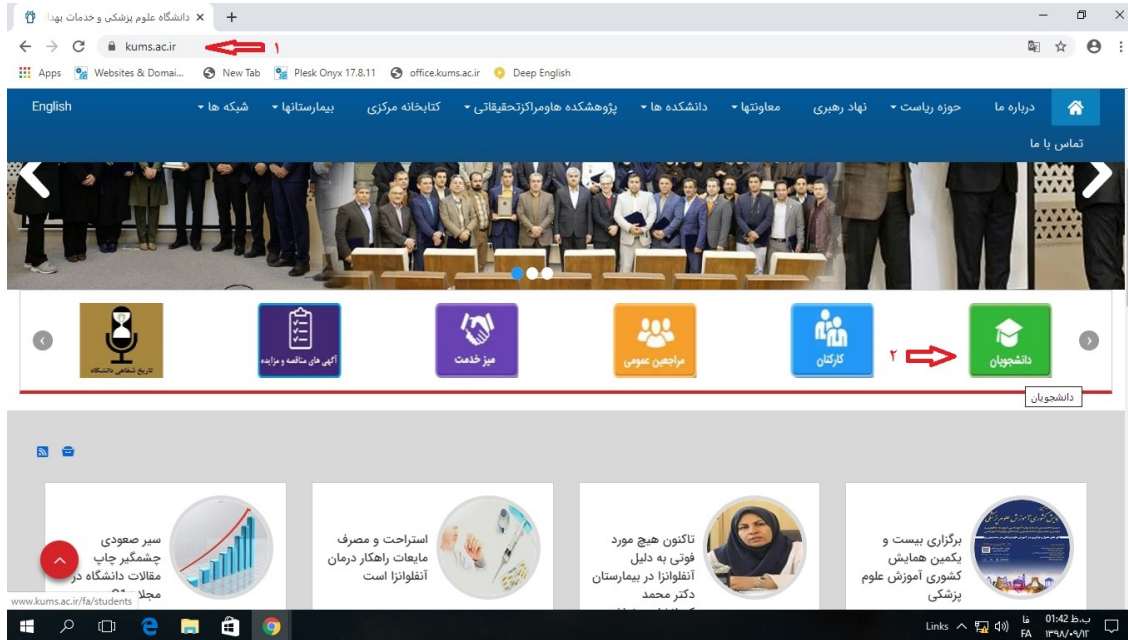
دانشگاه علوم پزشکی و خدمات بهدا ×
kums.ac.ir ۱
Apps Websites & Domai... New Tab Plesk Onyx 17.8.11 office.kums.ac.ir Deep English

English شبکه ها بیمارستانها کتابخانه مرکزی پژوهشکده هاومراکزتحقیقاتی دانشکده ها معاونتها نهاد رهبری حوزه ریاست درباره ما
تماس با ما

تاریخ شفاهی دانشگاه
آگهی های مناقصه و مزایده
میز خدمت
مراجعین عمومی
کارکنان
۲ دانشجویان
دانشجویان

سیر صعودی چشمگیر چاپ مقالات دانشگاه در مجلا
استراحت و مصرف مایعات راهکار درمان آنفلوانزا است
تاکنون هیچ مورد فوتی به دلیل آنفلوانزا در بیمارستان دکتر محمد
برگزاری بیست و یکمین همایش کشوری آموزش علوم پزشکی

www.kums.ac.ir/fa/students
Links FA فا 01:42 ب.ظ ۱۳۹۸/۰۹/۱۲